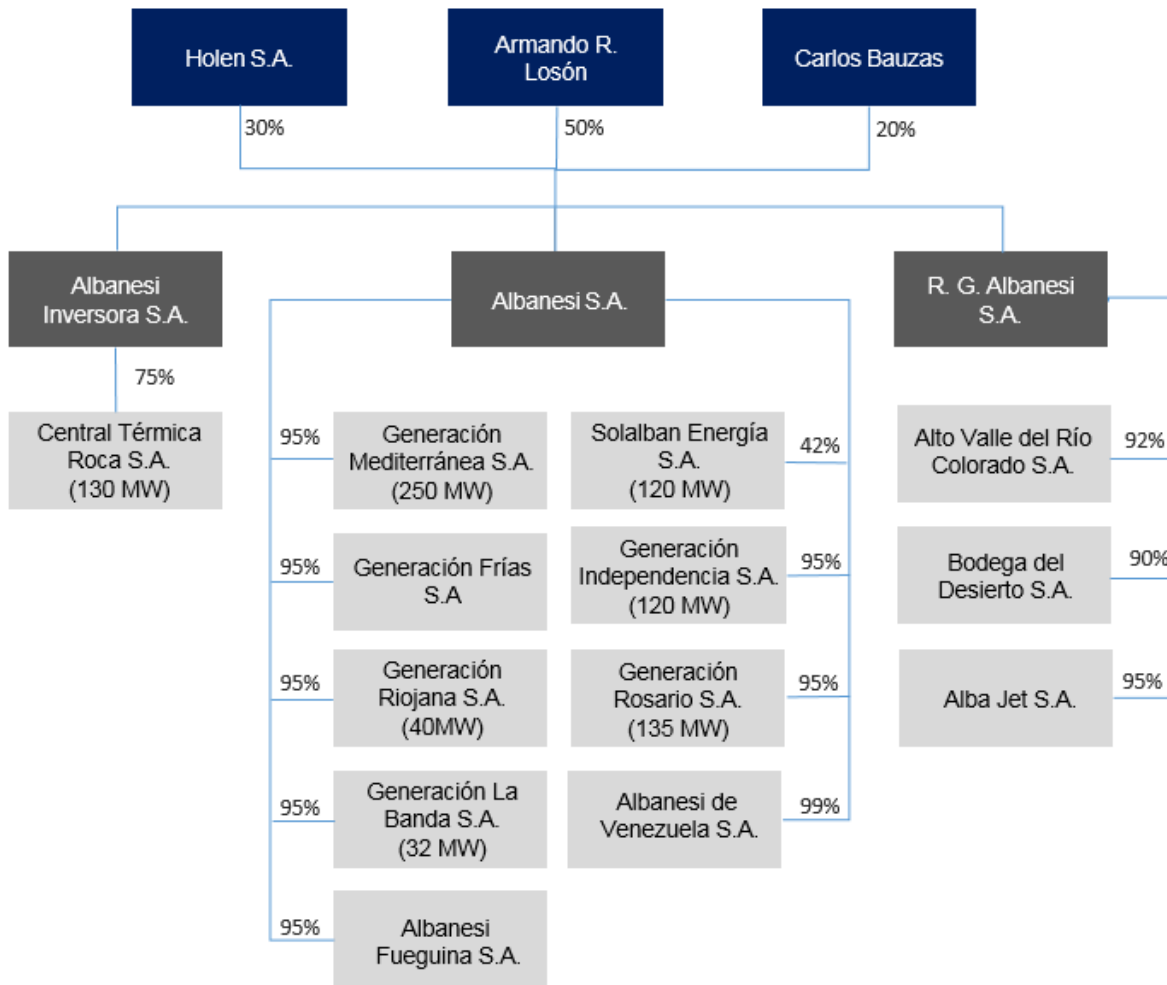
Holen S.A.

Armando R. Losón

Carlos Bauzas

30%

50%

20%

Albanesi Inversora S.A.

Albanesi S.A.

R. G. Albanesi S.A.

75%

Central Térmica Roca S.A. (130 MW)

95%

Generación Mediterránea S.A. (250 MW)

Solalban Energía S.A. (120 MW)

42%

Alto Valle del Río Colorado S.A.

92%

95%

Generación Frías S.A

Generación Independencia S.A. (120 MW)

95%

Bodega del Desierto S.A.

90%

95%

Generación Riojana S.A. (40MW)

Generación Rosario S.A. (135 MW)

95%

Alba Jet S.A.

95%

95%

Generación La Banda S.A. (32 MW)

Albanesi de Venezuela S.A.

99%

95%

Albanesi Fueguina S.A.